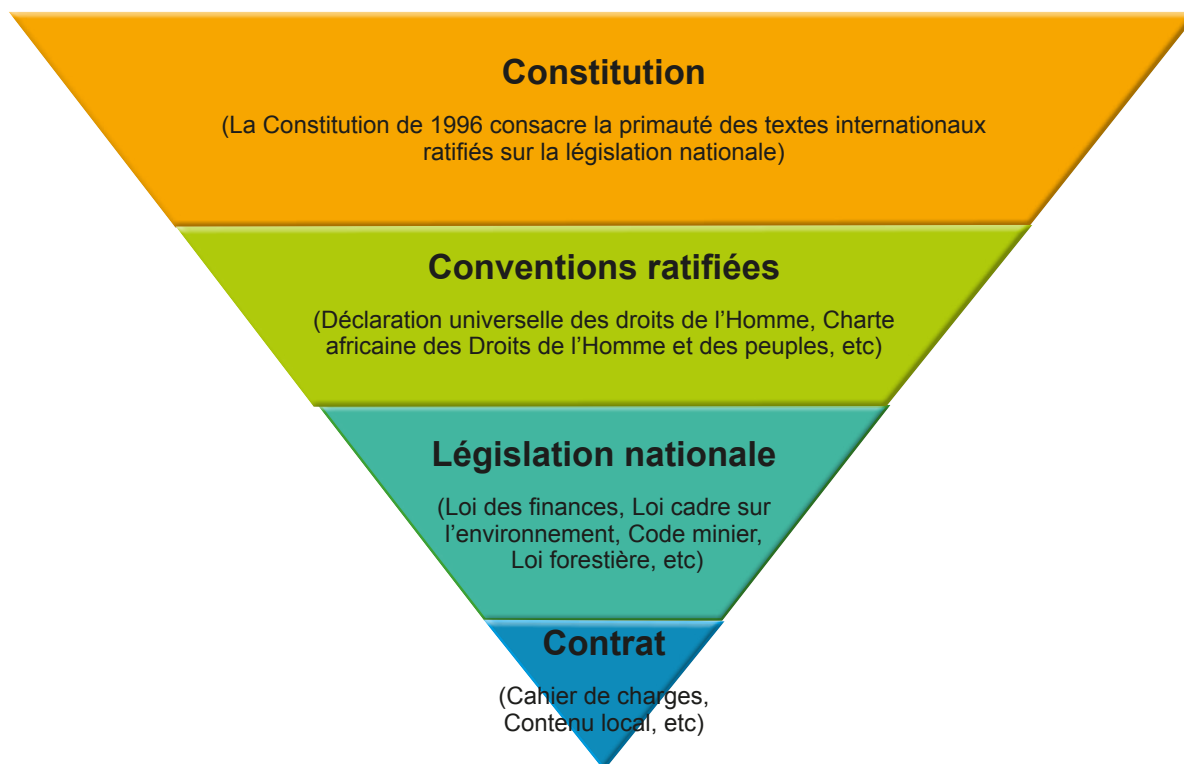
Constitution

(La Constitution de 1996 consacre la primauté des textes internationaux ratifiés sur la législation nationale)

Conventions ratifiées

(Déclaration universelle des droits de l’Homme, Charte africaine des Droits de l’Homme et des peuples, etc)

Législation nationale

(Loi des finances, Loi cadre sur l’environnement, Code minier, Loi forestière, etc)

Contrat

(Cahier de charges, Contenu local, etc)